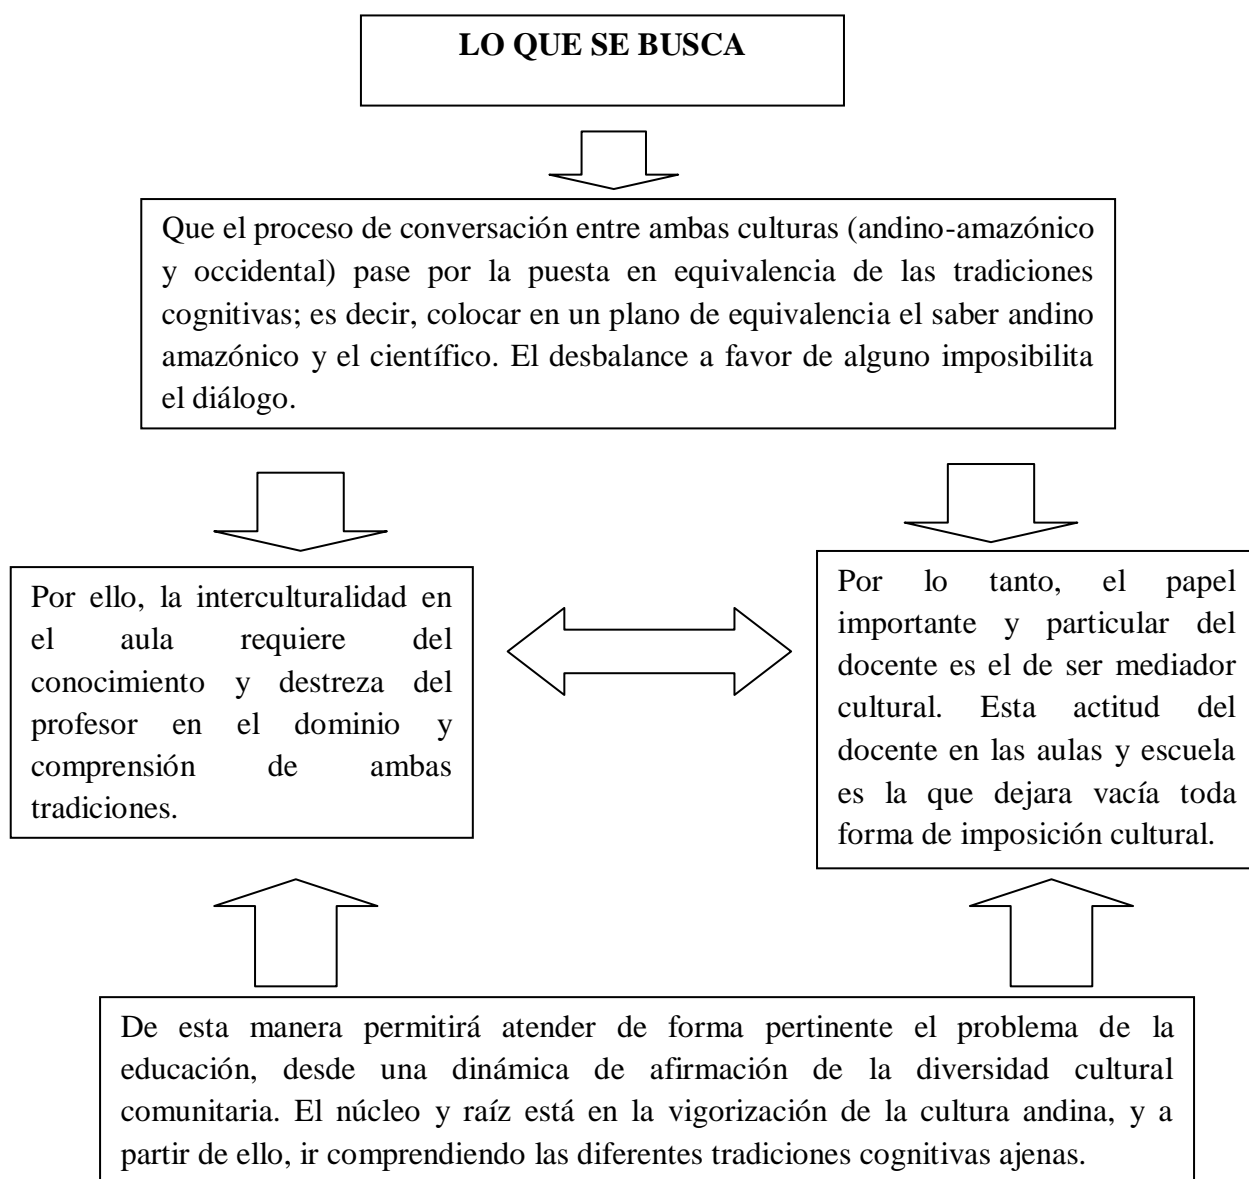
LO QUE SE BUSCA

Que el proceso de conversación entre ambas culturas (andino-amazónico y occidental) pase por la puesta en equivalencia de las tradiciones cognitivas; es decir, colocar en un plano de equivalencia el saber andino amazónico y el científico. El desbalance a favor de alguno imposibilita el diálogo.

Por ello, la interculturalidad en el aula requiere del conocimiento y destreza del profesor en el dominio y comprensión de ambas tradiciones.

Por lo tanto, el papel importante y particular del docente es el de ser mediador cultural. Esta actitud del docente en las aulas y escuela es la que dejara vacía toda forma de imposición cultural.

De esta manera permitirá atender de forma pertinente el problema de la educación, desde una dinámica de afirmación de la diversidad cultural comunitaria. El núcleo y raíz está en la vigorización de la cultura andina, y a partir de ello, ir comprendiendo las diferentes tradiciones cognitivas ajenas.